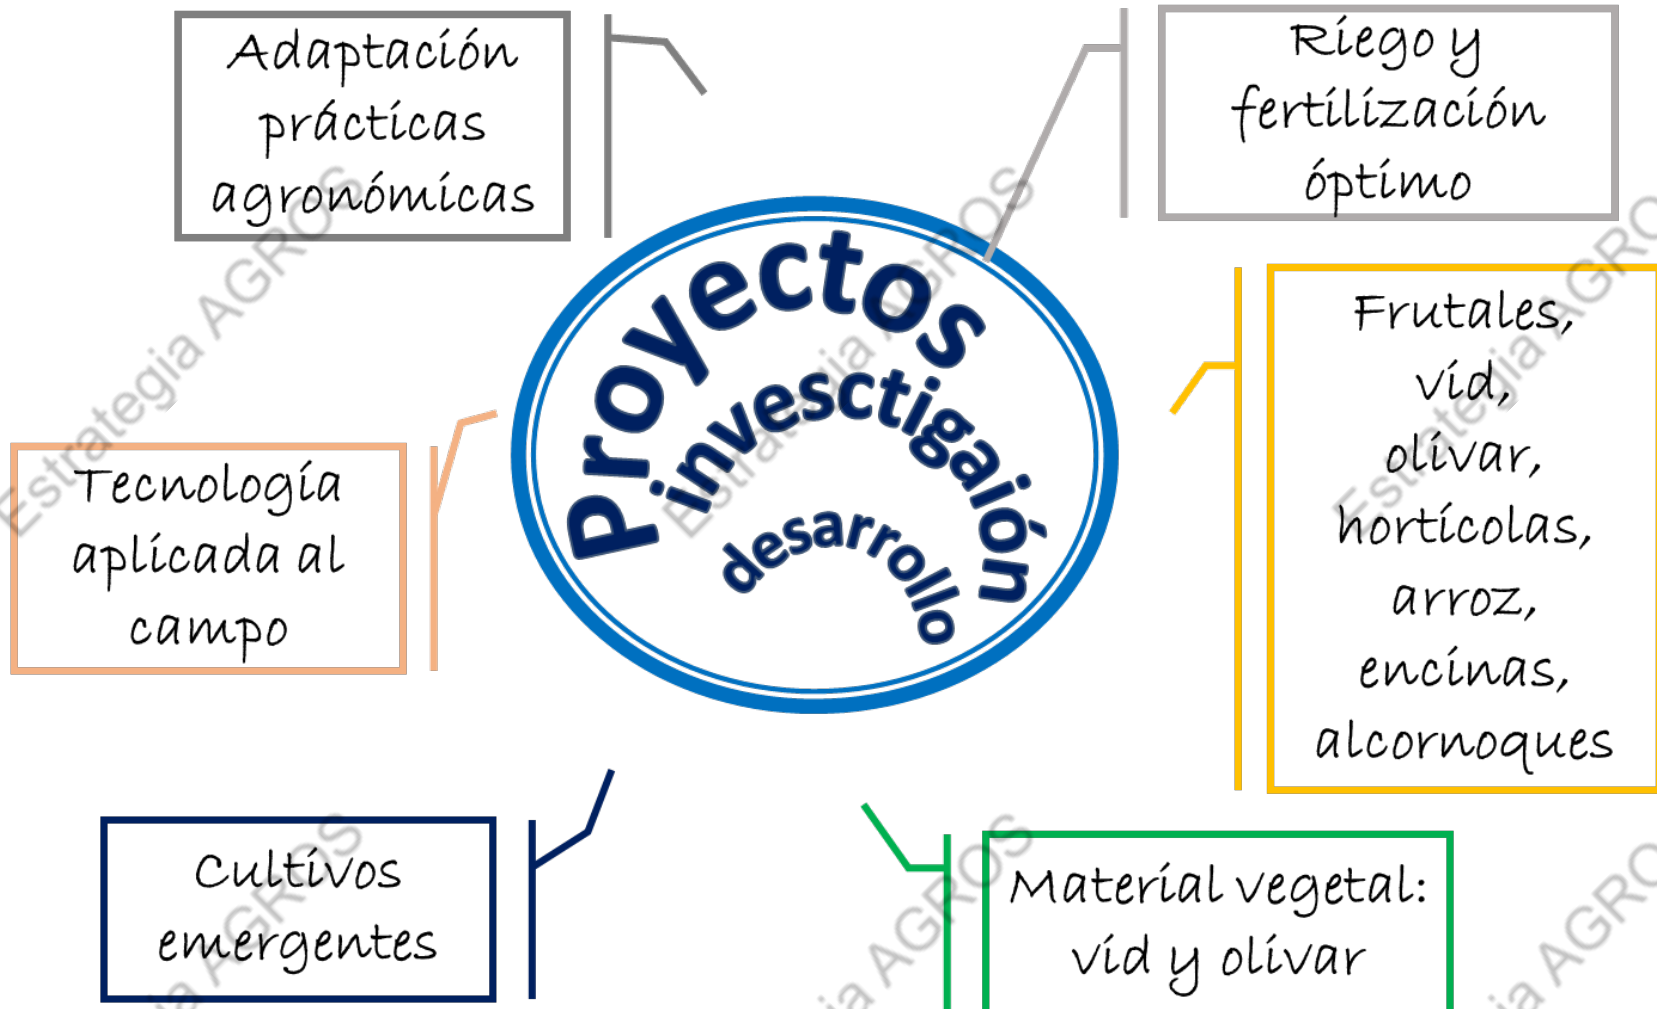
Adaptación prácticas agronómicas

Riego y fertilización óptimo

Proyectos invesctigaión desarrollo

Tecnología aplicada al campo

Frutales, vid, olivar, hortícolas, arroz, encinas, alcornoques

Cultivos emergentes

Material vegetal: vid y olivar

Estrategia AGROS
Estrategia AGROS
Estrategia AGROS
Estrategia AGROS
Estrategia AGROS
Estrategia AGROS